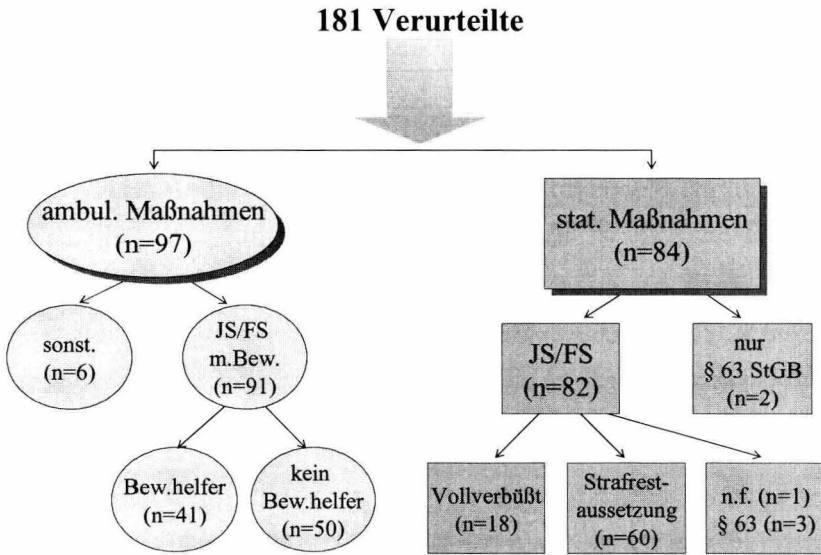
181 Verurteilte

ambul. Maßnahmen (n=97)

stat. Maßnahmen (n=84)

sonst. (n=6)

JS/FS m.Bew. (n=91)

JS/FS (n=82)

nur § 63 StGB (n=2)

Bew.helfer (n=41)

kein Bew.helfer (n=50)

Vollverbüßt (n=18)

Strafrestaussetzung (n=60)

n.f. (n=1) § 63 (n=3)